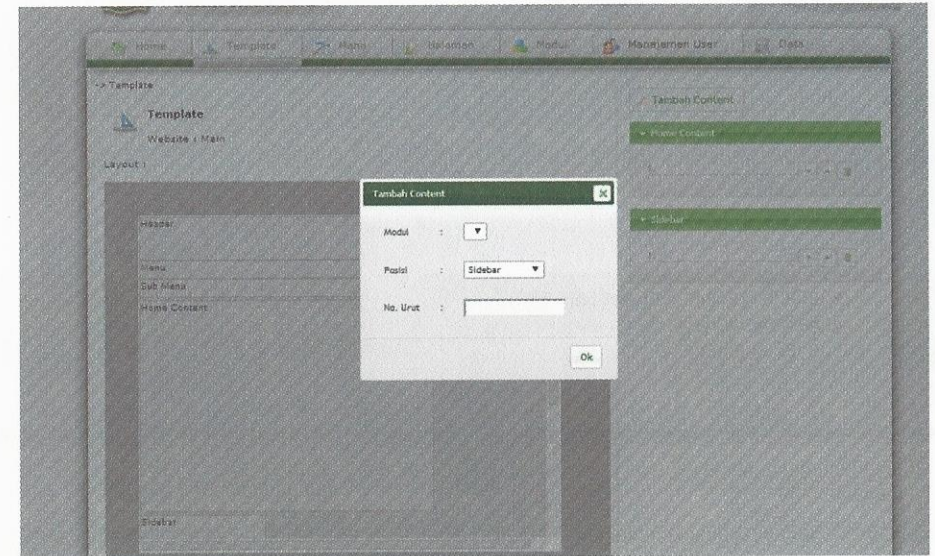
Home | Template | Menu | Halaman | Modul | Manajemen User | Data

-> Template

Template

Website : Main

Layout :

Header

Menu

Sub Menu

Home Content

Sidebar

Tambah Content

Home Content

Sidebar

Tambah Content

Modul :

Posisi : Sidebar

No. Urut :

Ok